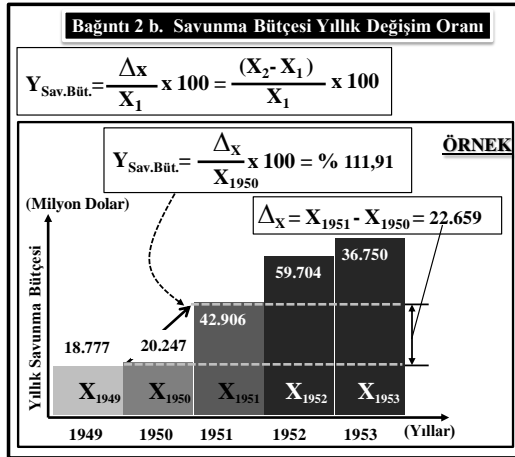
Bağıntı 2 b. Savunma Bütçesi Yıllık Değişim Oranı

$Y_{Sav.Büt.} = \frac{\Delta x}{X_1} \times 100 = \frac{(X_2 - X_1)}{X_1} \times 100$

ÖRNEK

$Y_{Sav.Büt.} = \frac{\Delta_X}{X_{1950}} \times 100 = \% \ 111{,}91$

(Milyon Dolar)

$\Delta_X = X_{1951} - X_{1950} = 22.659$

Yıllık Savunma Bütçesi

18.777
20.247
42.906
59.704
36.750

$X_{1949}$
$X_{1950}$
$X_{1951}$
$X_{1952}$
$X_{1953}$

1949
1950
1951
1952
1953
(Yıllar)